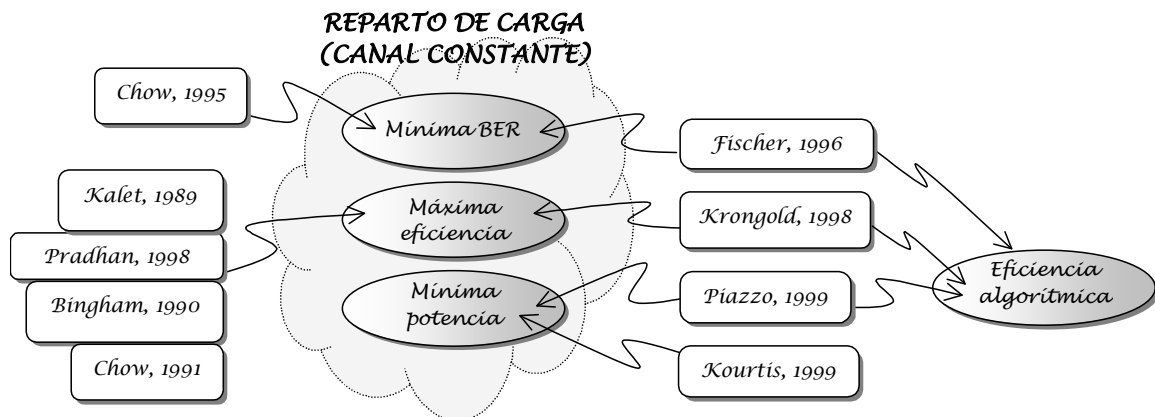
REPARTO DE CARGA
(CANAL CONSTANTE)

Chow, 1995

Mínima BER

Fischer, 1996

Kalet, 1989

Máxima eficiencia

Krongold, 1998

Pradhan, 1998

Eficiencia algorítmica

Bingham, 1990

Mínima potencia

Piazzo, 1999

Chow, 1991

Kourtis, 1999